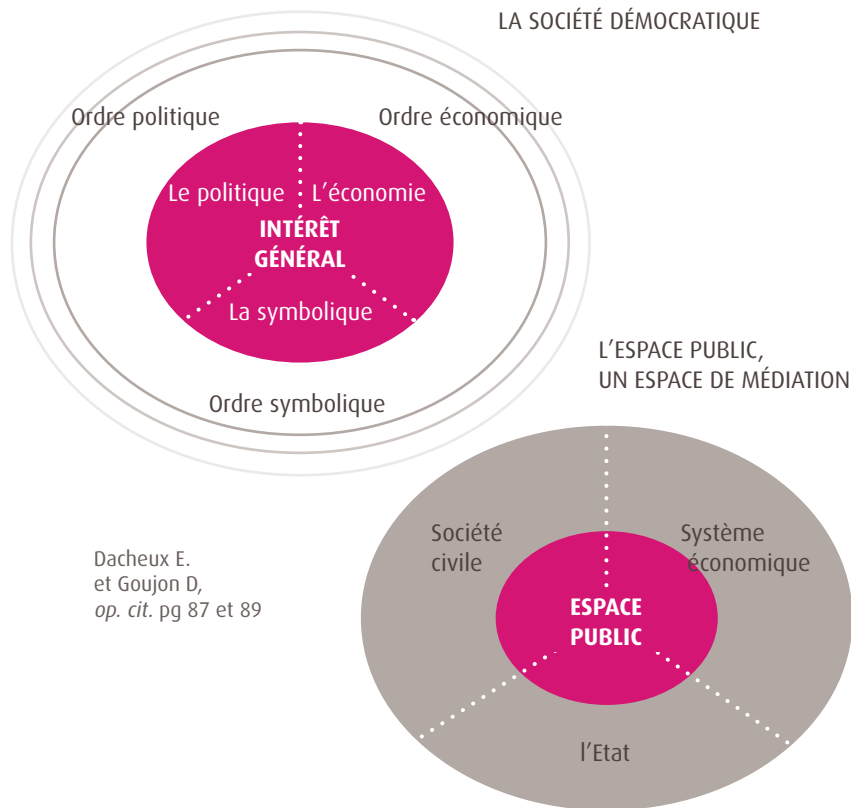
LA SOCIÉTÉ DÉMOCRATIQUE

Ordre politique

Ordre économique

Le politique

L'économie

INTÉRÊT GÉNÉRAL

La symbolique

Ordre symbolique

L'ESPACE PUBLIC, UN ESPACE DE MÉDIATION

Société civile

Système économique

ESPACE PUBLIC

l'Etat

Dacheux E. et Goujon D, *op. cit.* pg 87 et 89